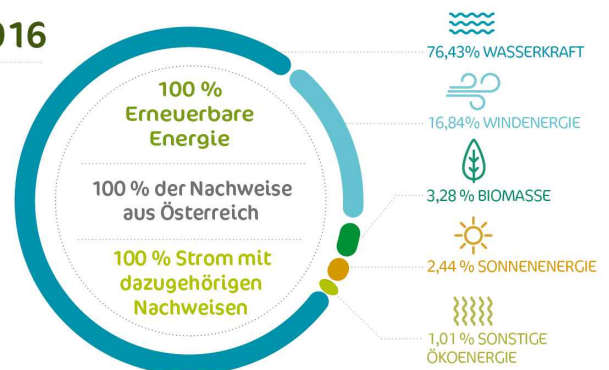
016

100 %
Erneuerbare
Energie

100 % der Nachweise
aus Österreich

100 % Strom mit
dazugehörigen
Nachweisen

76,43% WASSERKRAFT

16,84% WINDENERGIE

3,28 % BIOMASSE

2,44 % SONNENENERGIE

1,01 % SONSTIGE
ÖKOENERGIE